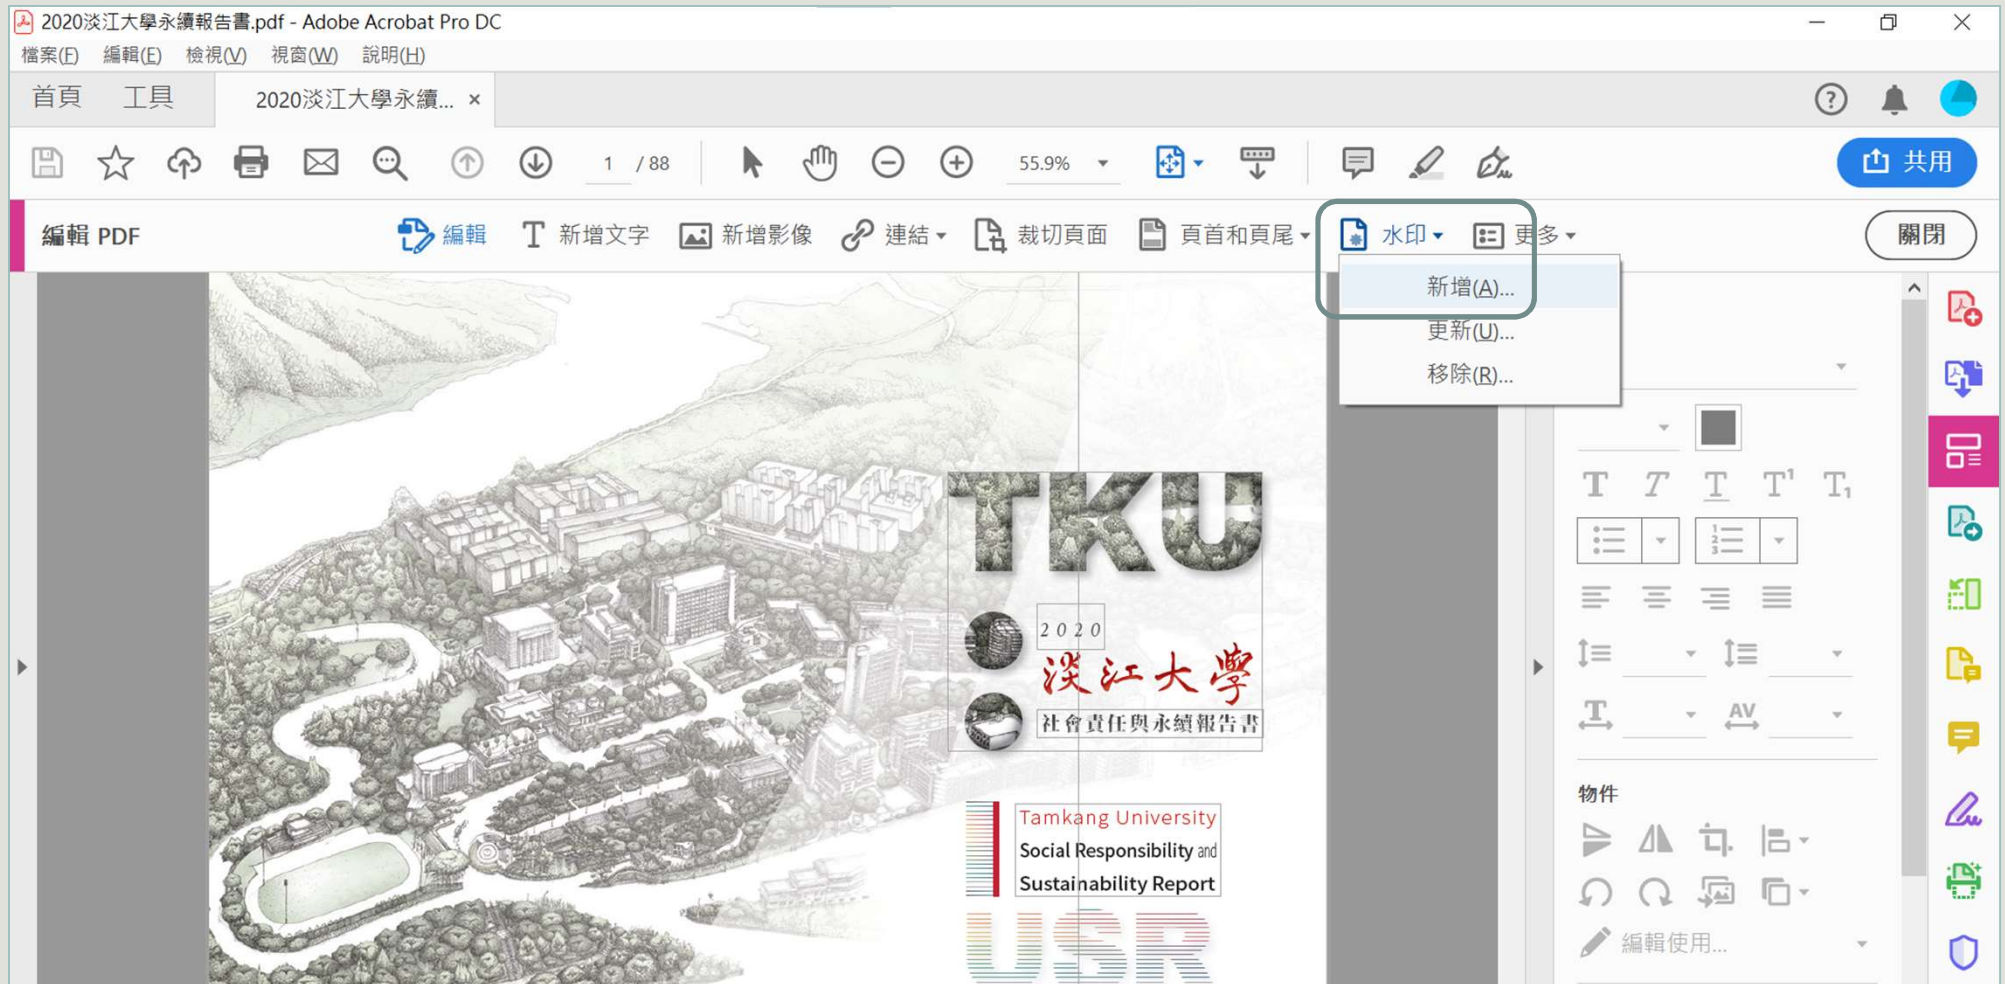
2020淡江大學永續報告書.pdf - Adobe Acrobat Pro DC

檔案(F) 編輯(E) 檢視(V) 視窗(W) 說明(H)

首頁 工具 2020淡江大學永續... ×

1 / 88 55.9%

共用

編輯 PDF 編輯 新增文字 新增影像 連結 裁切頁面 頁首和頁尾 水印 更多

關閉

新增(A)...
更新(U)...
移除(R)...

TKU

2020
淡江大學
社會責任與永續報告書

Tamkang University
Social Responsibility and
Sustainability Report

USR

物件

編輯使用...